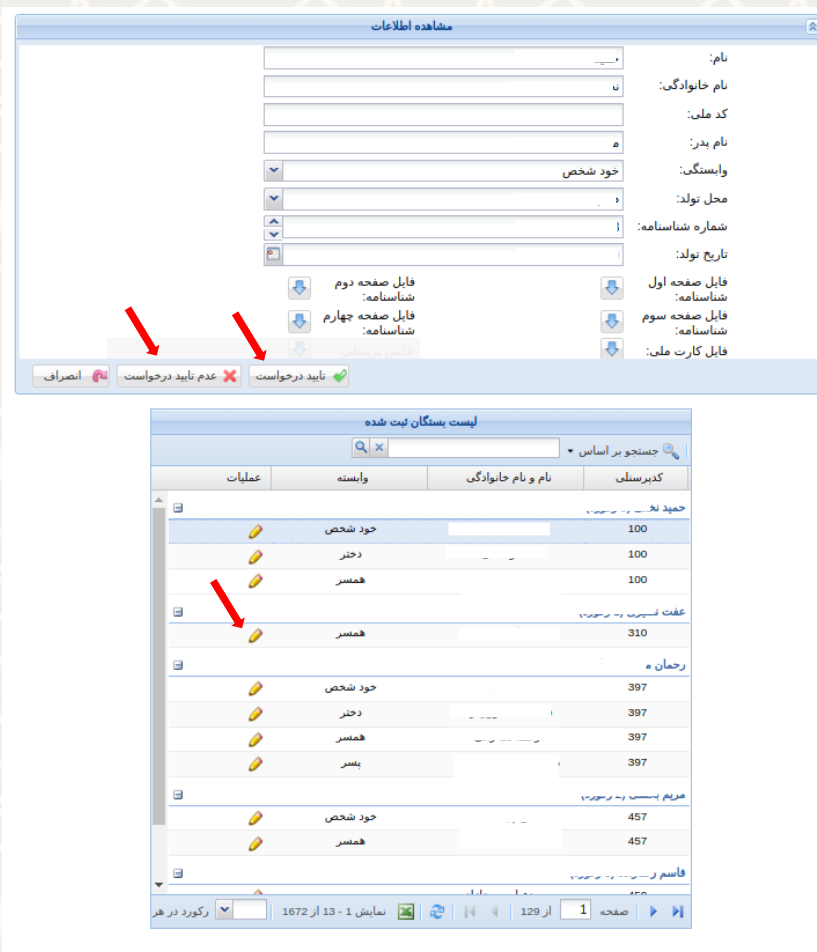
مشاهده اطلاعات

نام:
نام خانوادگی:
کد ملی:
نام پدر:
وابستگی: خود شخص
محل تولد:
شماره شناسنامه:
تاریخ تولد:
فایل صفحه اول شناسنامه:
فایل صفحه دوم شناسنامه:
فایل صفحه سوم شناسنامه:
فایل صفحه چهارم شناسنامه:
فایل کارت ملی:
عکس پرسنلی

تایید درخواست
عدم تایید درخواست
انصراف

لیست بستگان ثبت شده

جستجو بر اساس

| کدپرسنلی | نام و نام خانوادگی | وابسته | عملیات |
|---|---|---|---|
| حمید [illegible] | | | |
| 100 | | خود شخص | |
| 100 | | دختر | |
| 100 | | همسر | |
| عفت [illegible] | | | |
| 310 | | همسر | |
| رحمان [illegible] | | | |
| 397 | | خود شخص | |
| 397 | | دختر | |
| 397 | | همسر | |
| 397 | | پسر | |
| مریم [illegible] | | | |
| 457 | | خود شخص | |
| 457 | | همسر | |
| قاسم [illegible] | | | |

صفحه 1 از 129
نمایش 1 - 13 از 1672
رکورد در هر